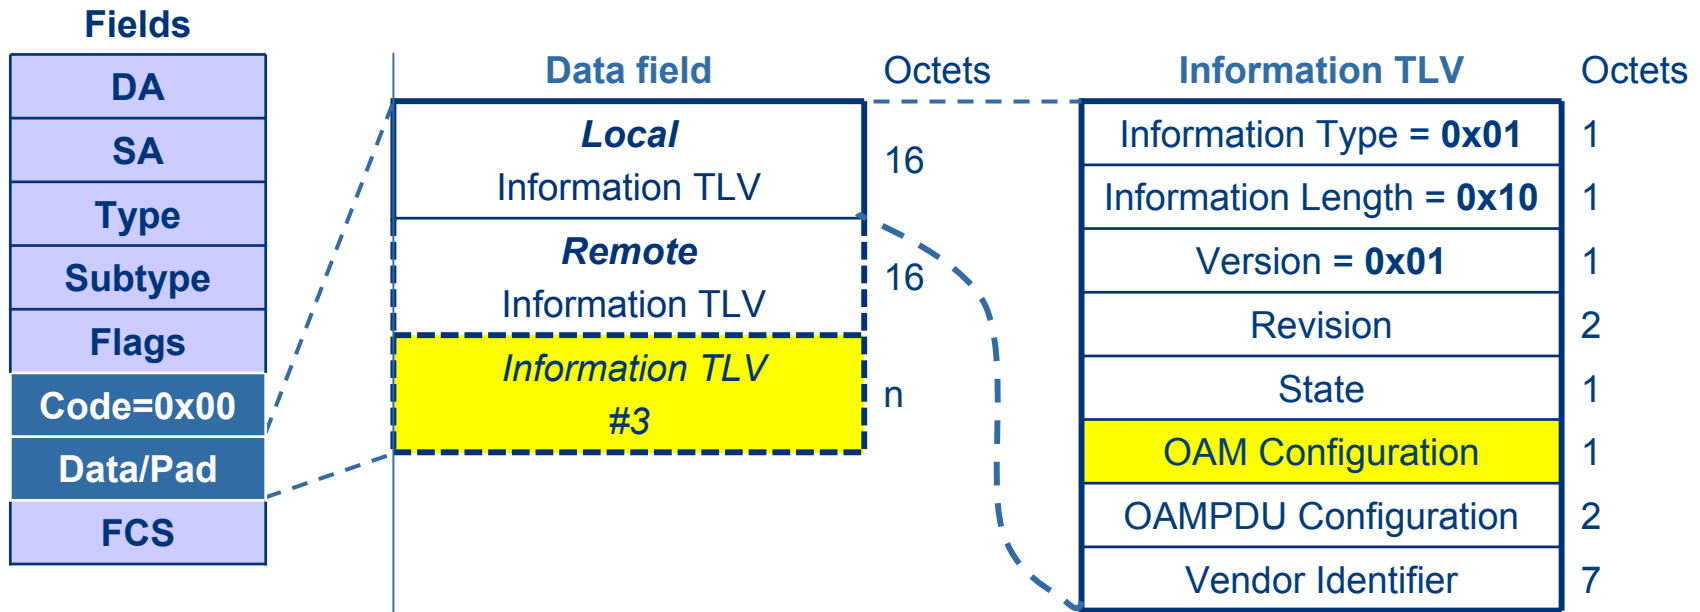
Fields

| DA |
|---|
| SA |
| Type |
| Subtype |
| Flags |
| Code=0x00 |
| Data/Pad |
| FCS |

| Data field | Octets |
|---|---|
| *Local* Information TLV | 16 |
| *Remote* Information TLV | 16 |
| *Information TLV #3* | n |

| Information TLV | Octets |
|---|---|
| Information Type = **0x01** | 1 |
| Information Length = **0x10** | 1 |
| Version = **0x01** | 1 |
| Revision | 2 |
| State | 1 |
| OAM Configuration | 1 |
| OAMPDU Configuration | 2 |
| Vendor Identifier | 7 |